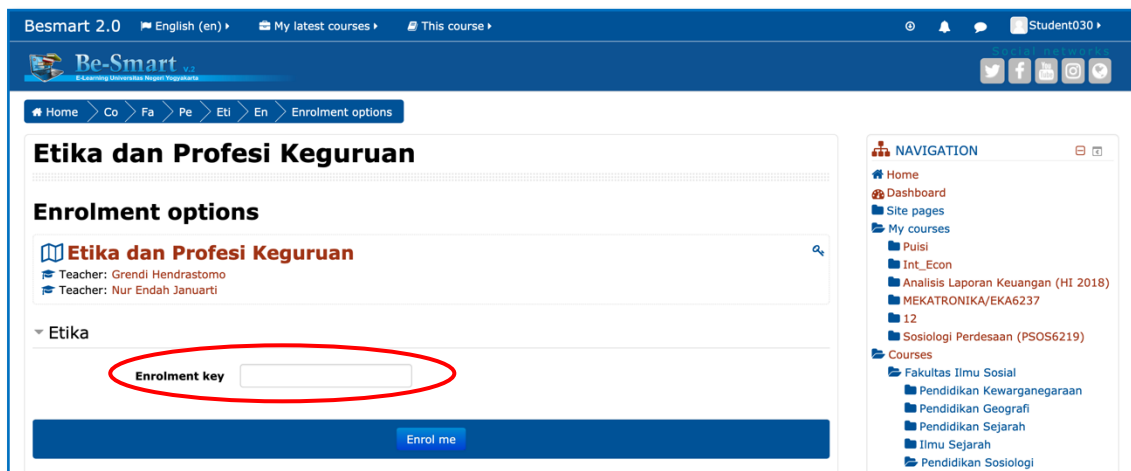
Besmart 2.0 English (en) My latest courses This course Student030

Be-Smart V.2
E-Learning Universitas Negeri Yogyakarta

Social networks

Home Co Fa Pe Eti En Enrolment options

Etika dan Profesi Keguruan

Enrolment options

Etika dan Profesi Keguruan
Teacher: Grendi Hendrastomo
Teacher: Nur Endah Januarti

Etika

Enrolment key

Enrol me

NAVIGATION
Home
Dashboard
Site pages
My courses
Puisi
Int_Econ
Analisis Laporan Keuangan (HI 2018)
MEKATRONIKA/EKA6237
12
Sosiologi Perdesaan (PSOS6219)
Courses
Fakultas Ilmu Sosial
Pendidikan Kewarganegaraan
Pendidikan Geografi
Pendidikan Sejarah
Ilmu Sejarah
Pendidikan Sosiologi